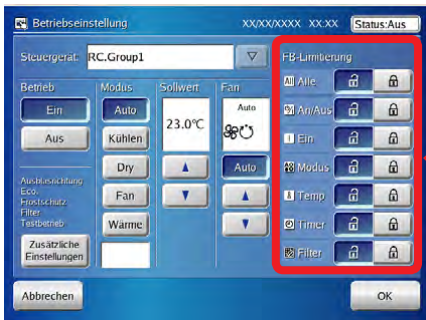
Betriebseinstellung XX/XX/XXXX XX:XX Status:Aus

Steuergerät RC.Group1

Betrieb
Ein
Aus

Modus
Auto
Kühlen
Dry
Fan
Wärme

Sollwert
23.0℃

Fan
Auto
Auto

Ausfallschaltung
Eco.
Frostschutz
Filter
Testbetrieb

Zusätzliche Einstellungen

FB-Limitierung
Alle
An/Aus
Ein
Modus
Temp
Timer
Filter

Abbrechen
OK